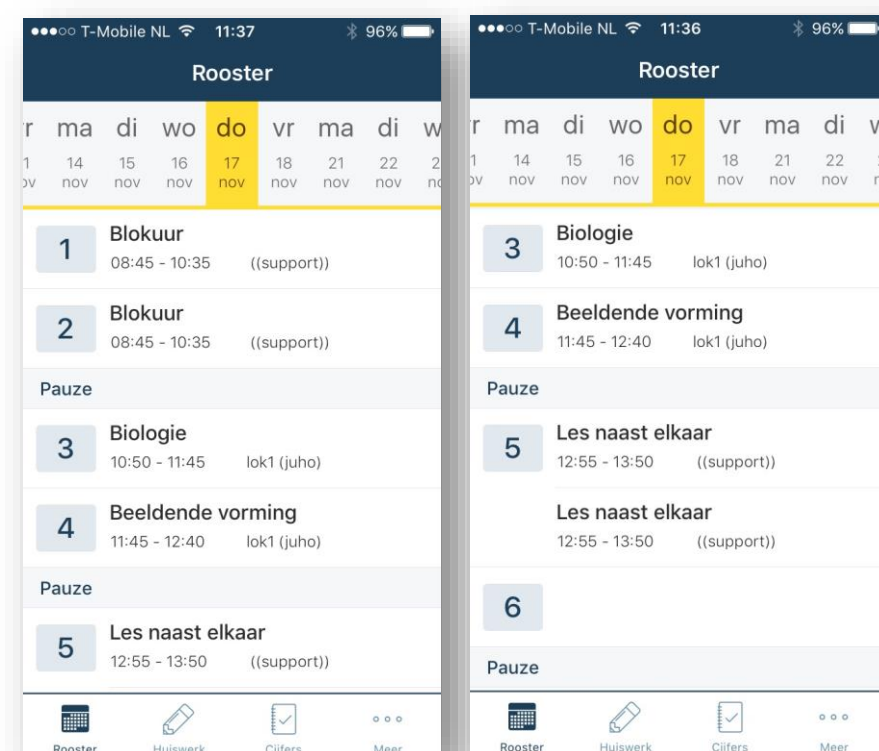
●●●○○ T-Mobile NL 11:37 96%

Rooster

r ma di wo do vr ma di w
1 14 15 16 17 18 21 22 2
ov nov nov nov nov nov nov nov n

1 Blokuur
08:45 - 10:35 ((support))

2 Blokuur
08:45 - 10:35 ((support))

Pauze

3 Biologie
10:50 - 11:45 lok1 (juho)

4 Beeldende vorming
11:45 - 12:40 lok1 (juho)

Pauze

5 Les naast elkaar
12:55 - 13:50 ((support))

Rooster Huiswerk Cijfers Meer

●●●○○ T-Mobile NL 11:36 96%

Rooster

r ma di wo do vr ma di w
1 14 15 16 17 18 21 22
ov nov nov nov nov nov nov nov n

3 Biologie
10:50 - 11:45 lok1 (juho)

4 Beeldende vorming
11:45 - 12:40 lok1 (juho)

Pauze

5 Les naast elkaar
12:55 - 13:50 ((support))

Les naast elkaar
12:55 - 13:50 ((support))

6

Pauze

Rooster Huiswerk Cijfers Meer